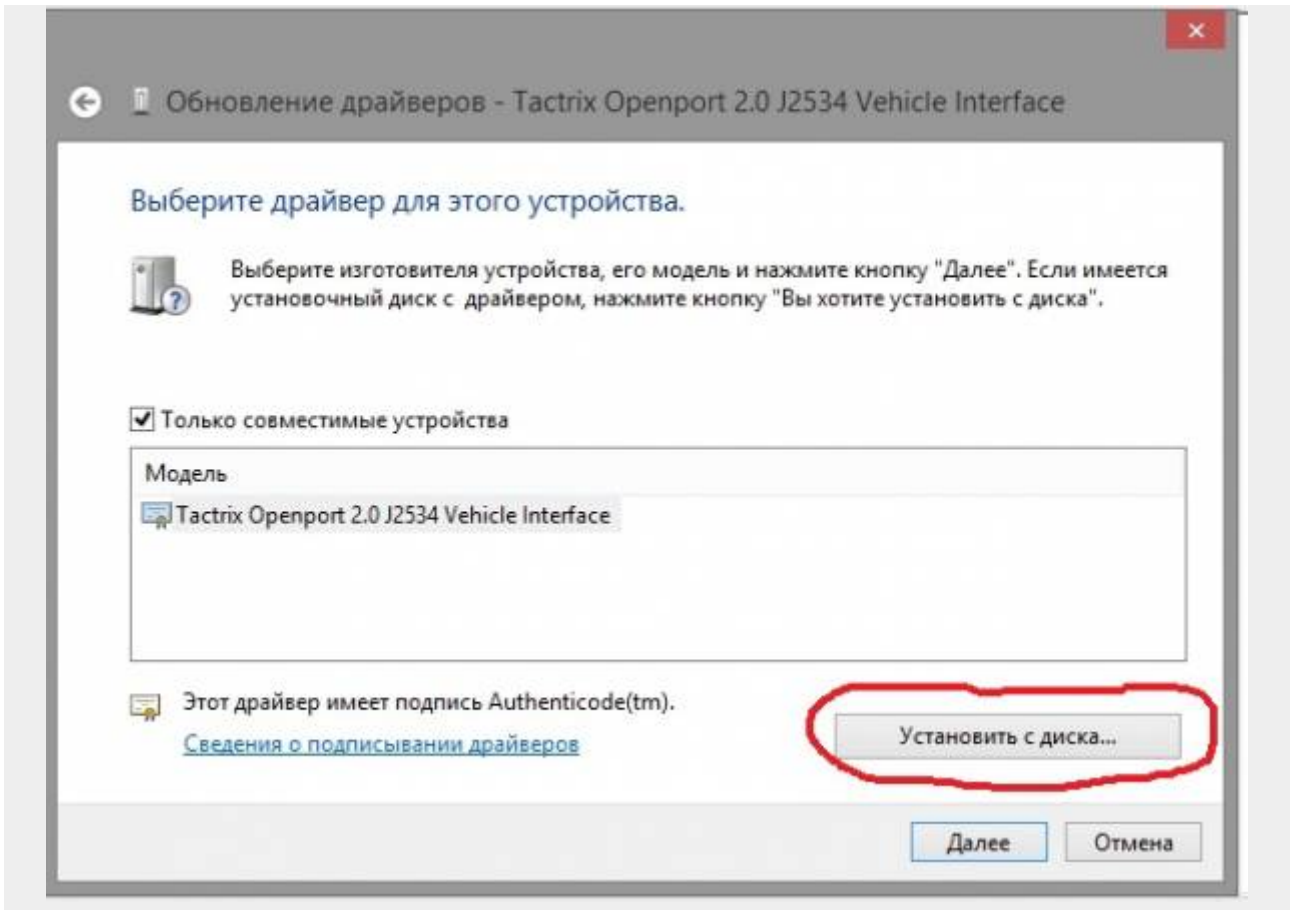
Обновление драйверов - Tactrix Openport 2.0 J2534 Vehicle Interface

Выберите драйвер для этого устройства.

Выберите изготовителя устройства, его модель и нажмите кнопку "Далее". Если имеется установочный диск с драйвером, нажмите кнопку "Вы хотите установить с диска".

Только совместимые устройства

Модель
Tactrix Openport 2.0 J2534 Vehicle Interface

Этот драйвер имеет подпись Authenticode(tm).
Сведения о подписывании драйверов

Установить с диска...

Далее
Отмена